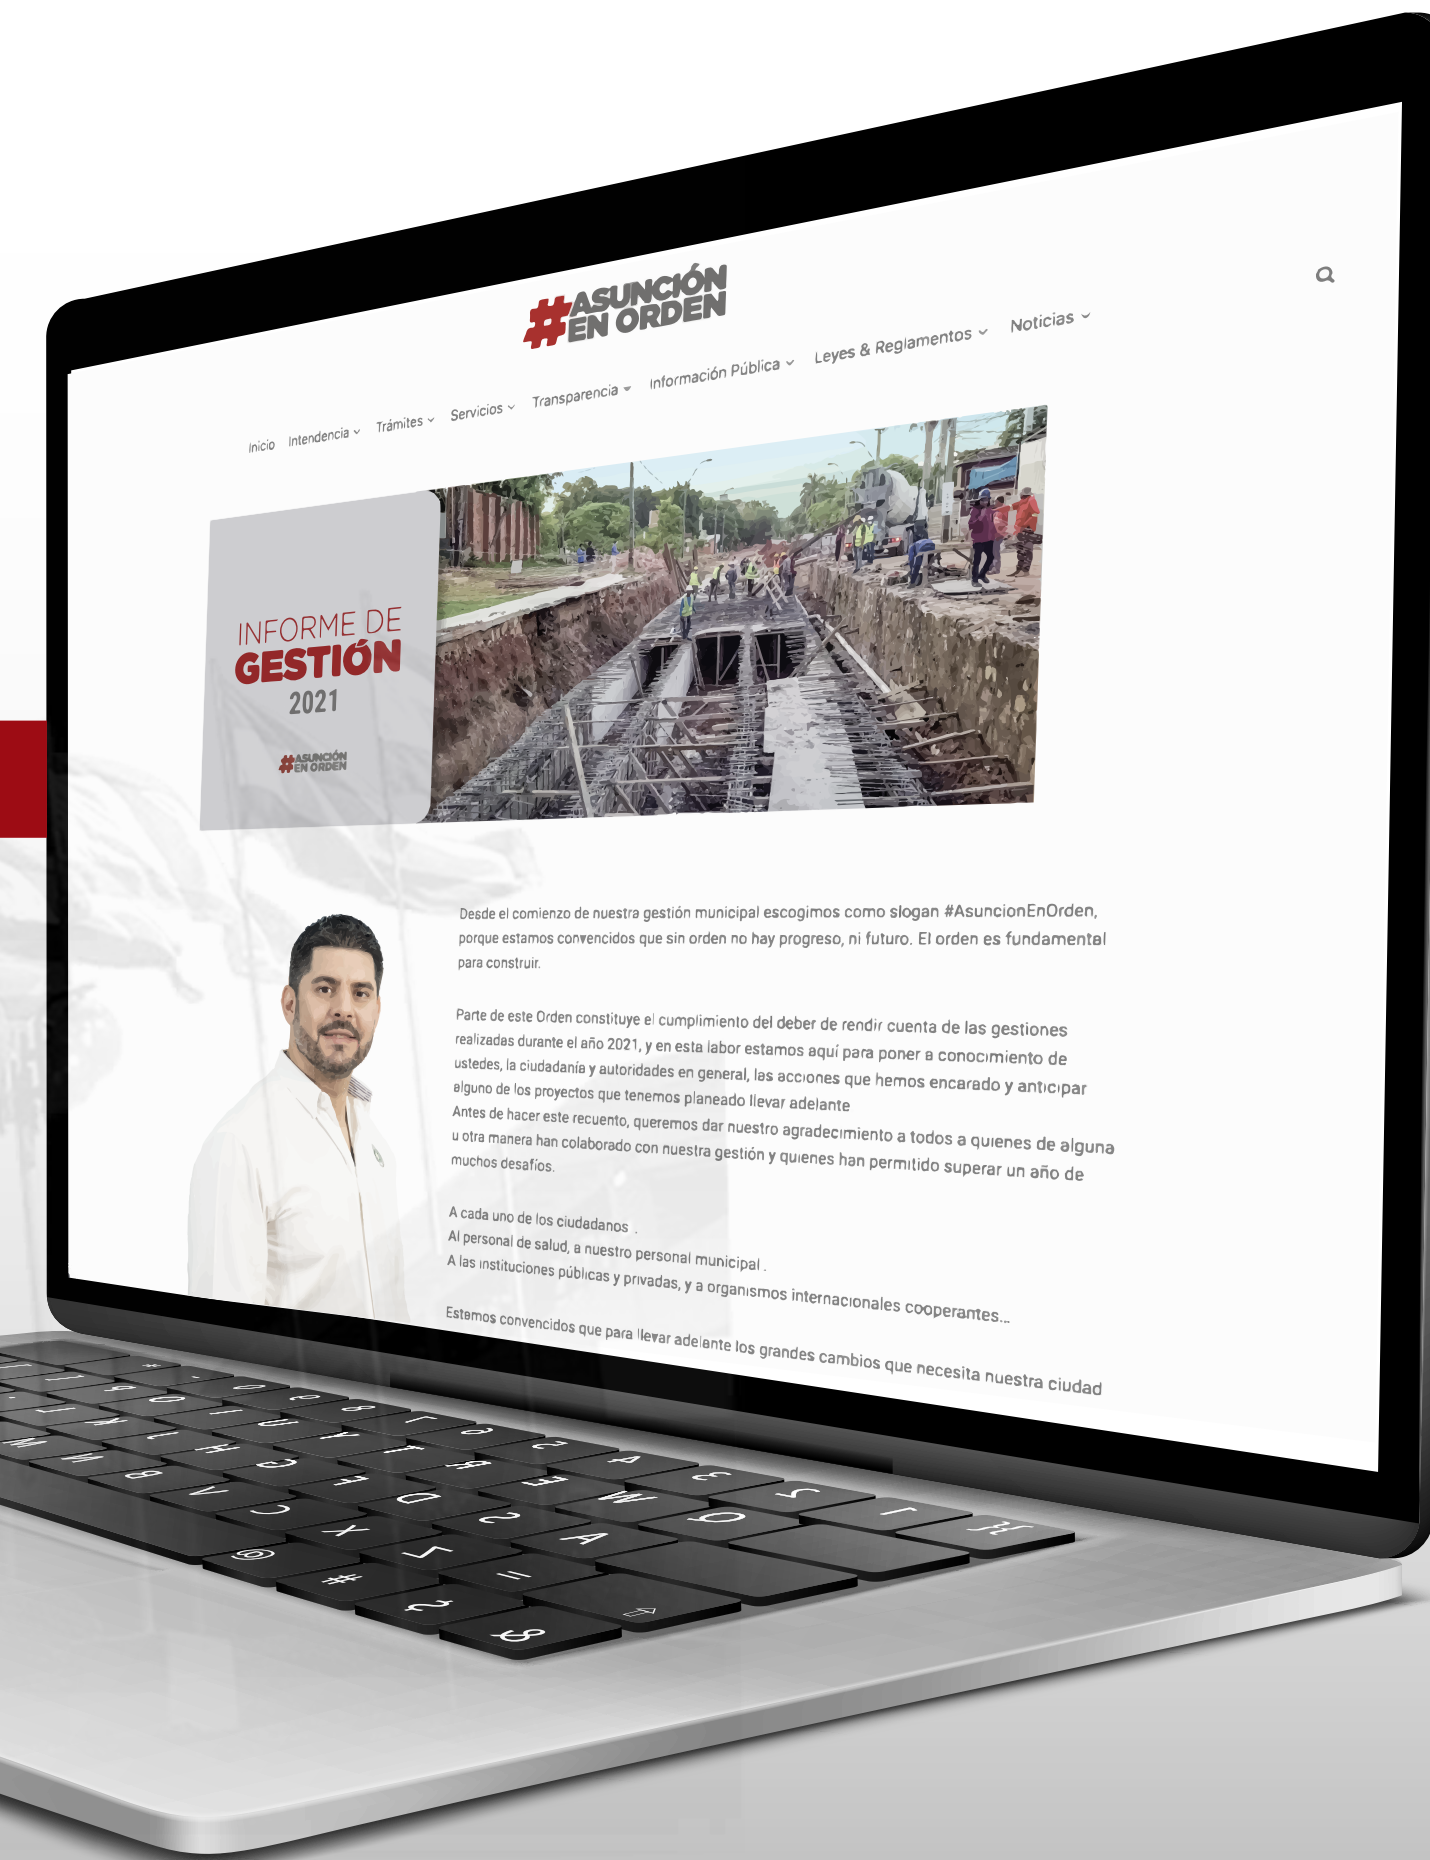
#ASUNCIÓN EN ORDEN

Inicio Intendencia Trámites Servicios Transparencia Información Pública Leyes & Reglamentos Noticias

INFORME DE GESTIÓN 2021

#ASUNCIÓN EN ORDEN

Desde el comienzo de nuestra gestión municipal escogimos como slogan #AsuncionEnOrden, porque estamos convencidos que sin orden no hay progreso, ni futuro. El orden es fundamental para construir.

Parte de este Orden constituye el cumplimiento del deber de rendir cuenta de las gestiones realizadas durante el año 2021, y en esta labor estamos aquí para poner a conocimiento de ustedes, la ciudadanía y autoridades en general, las acciones que hemos encarado y anticipar alguno de los proyectos que tenemos planeado llevar adelante
Antes de hacer este recuento, queremos dar nuestro agradecimiento a todos a quienes de alguna u otra manera han colaborado con nuestra gestión y quienes han permitido superar un año de muchos desafíos.

A cada uno de los ciudadanos .
Al personal de salud, a nuestro personal municipal .
A las instituciones públicas y privadas, y a organismos internacionales cooperantes...

Estemos convencidos que para llevar adelante los grandes cambios que necesita nuestra ciudad